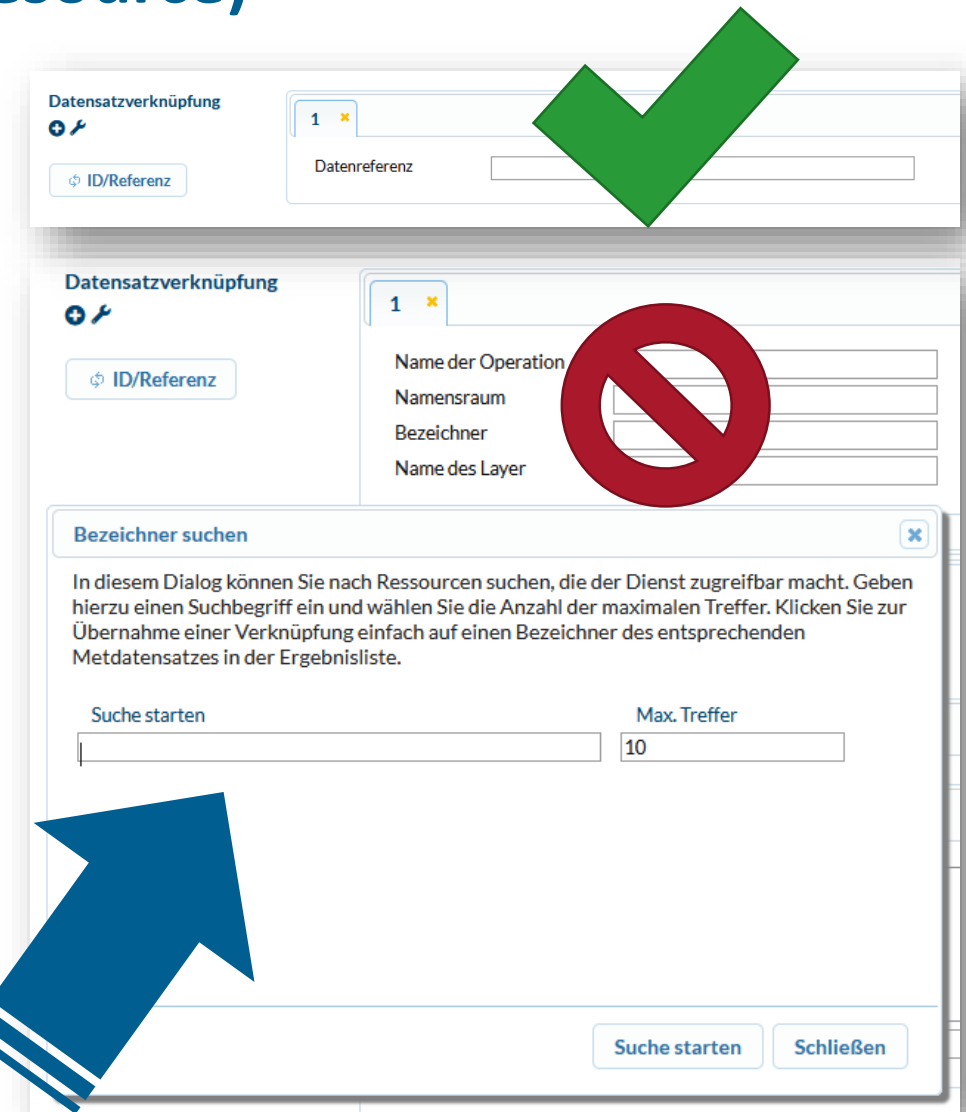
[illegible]

Datensatzverknüpfung

1 ×

Datenreferenz

ID/Referenz

Datensatzverknüpfung

1 ×

ID/Referenz

Name der Operation
Namensraum
Bezeichner
Name des Layer

Bezeichner suchen

In diesem Dialog können Sie nach Ressourcen suchen, die der Dienst zugreifbar macht. Geben hierzu einen Suchbegriff ein und wählen Sie die Anzahl der maximalen Treffer. Klicken Sie zur Übernahme einer Verknüpfung einfach auf einen Bezeichner des entsprechenden Metdatensatzes in der Ergebnisliste.

Suche starten

Max. Treffer

10

Suche starten

Schließen